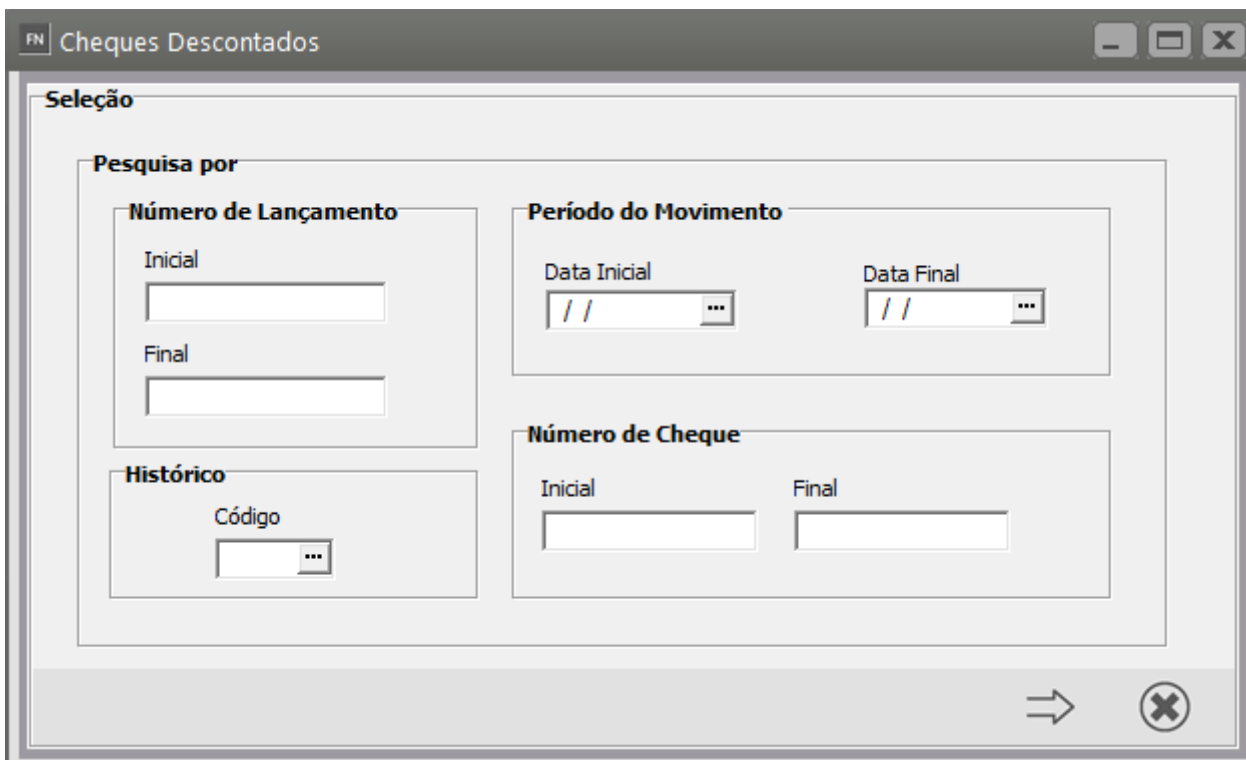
FN Cheques Descontados

Seleção

Pesquisa por

Número de Lançamento

Inicial

Final

Período do Movimento

Data Inicial

/ / ...

Data Final

/ / ...

Histórico

Código

...

Número de Cheque

Inicial

Final